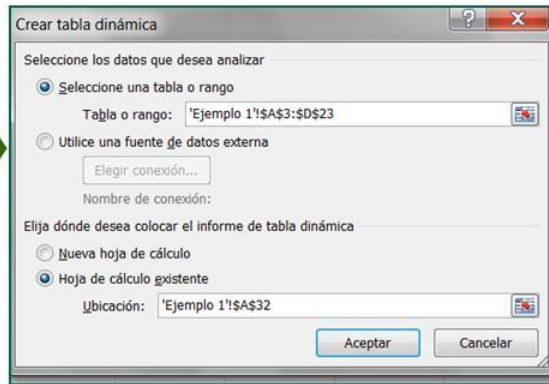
Crear tabla dinámica

?

X

Seleccione los datos que desea analizar

Seleccione una tabla o rango

Tabla o rango: 'Ejemplo 1'!$A$3:$D$23

Utilice una fuente de datos externa

Elegir conexión...

Nombre de conexión:

Elija dónde desea colocar el informe de tabla dinámica

Nueva hoja de cálculo

Hoja de cálculo existente

Ubicación: 'Ejemplo 1'!$A$32

Aceptar

Cancelar